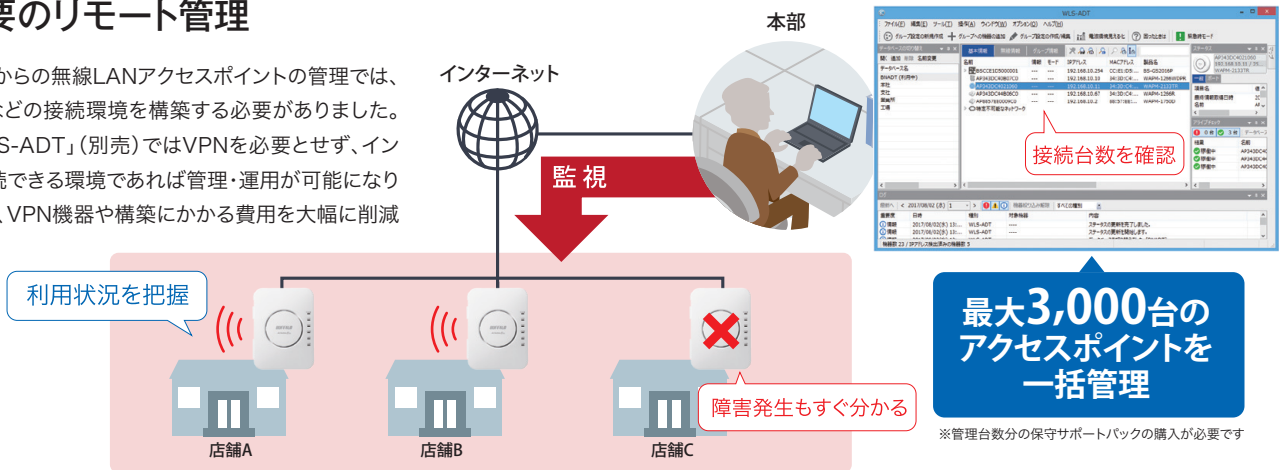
要のリモート管理

からの無線LANアクセスポイントの管理では、などの接続環境を構築する必要がありました。S-ADT」（別売）ではVPNを必要とせず、イン続できる環境であれば管理・運用が可能になり、VPN機器や構築にかかる費用を大幅に削減

インターネット

本部

監視

WLS-ADT

接続台数を確認

最大3,000台のアクセスポイントを一括管理

※管理台数分の保守サポートパックの購入が必要です

利用状況を把握

障害発生もすぐ分かる

店舗A

店舗B

店舗C